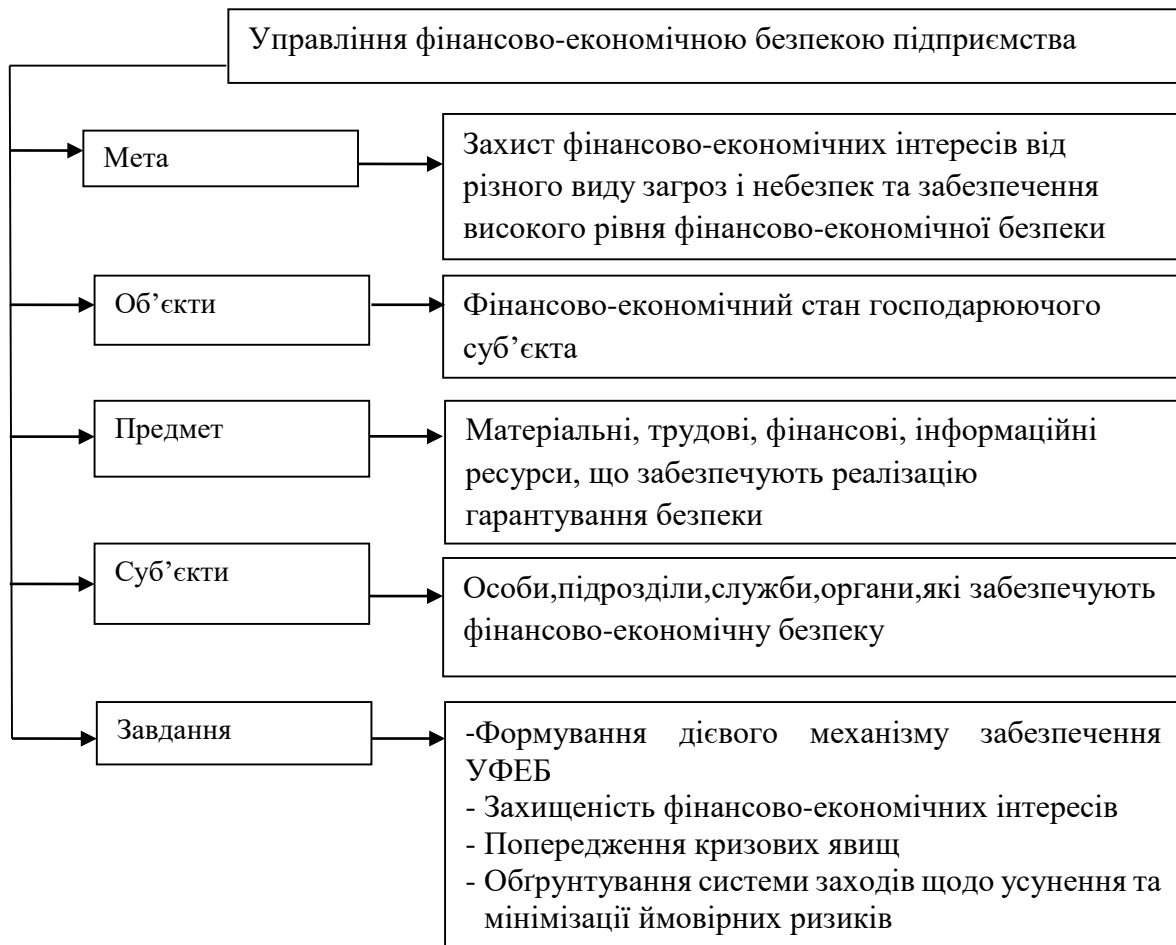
Управління фінансово-економічною безпекою підприємства

Мета

Захист фінансово-економічних інтересів від різного виду загроз і небезпек та забезпечення високого рівня фінансово-економічної безпеки

Об’єкти

Фінансово-економічний стан господарюючого суб’єкта

Предмет

Матеріальні, трудові, фінансові, інформаційні ресурси, що забезпечують реалізацію гарантування безпеки

Суб’єкти

Особи,підрозділи,служби,органи,які забезпечують фінансово-економічну безпеку

Завдання

-Формування дієвого механізму забезпечення УФЕБ
- Захищеність фінансово-економічних інтересів
- Попередження кризових явищ
- Обґрунтування системи заходів щодо усунення та мінімізації ймовірних ризиків